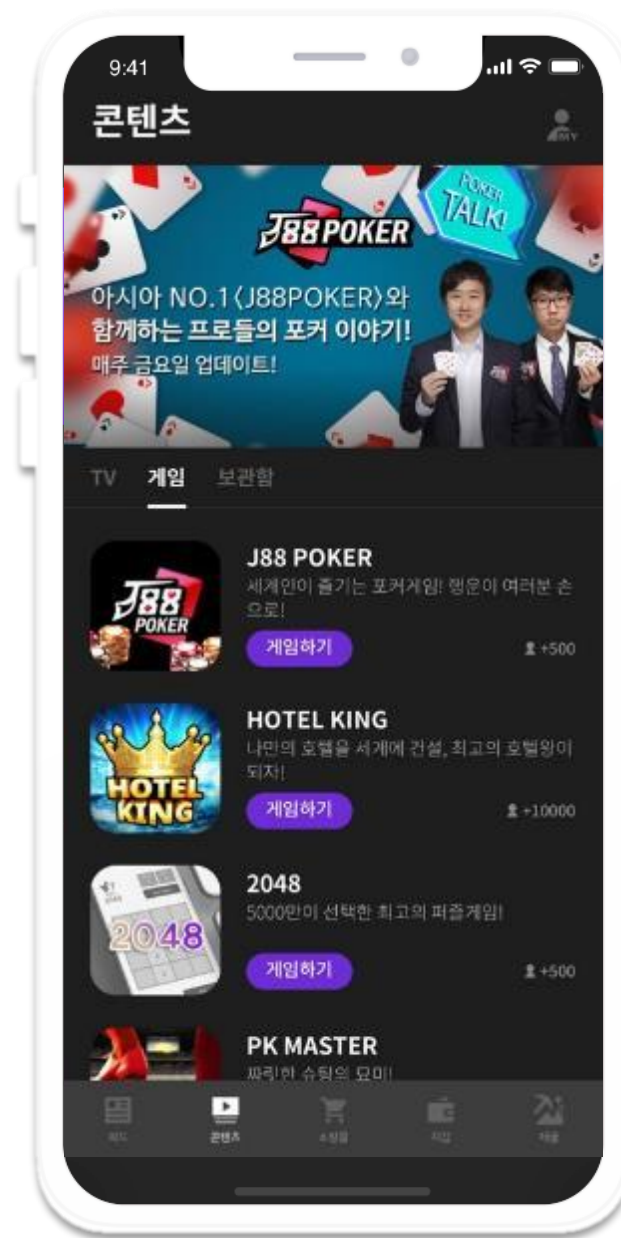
9:41

콘텐츠

MY

J88POKER

POKER TALK!

아시아 NO.1〈J88POKER〉와 함께하는 프로들의 포커 이야기! 매주 금요일 업데이트!

TV 게임 보관함

J88 POKER
세계인이 즐기는 포커게임! 행운이 여러분 손으로!
게임하기
+500

HOTEL KING
나만의 호텔을 세계에 건설, 최고의 호텔왕이 되자!
게임하기
+10000

2048
5000만이 선택한 최고의 퍼즐게임!
게임하기
+500

PK MASTER
짜릿한 슈팅의 묘미!

피드 콘텐츠 쇼핑몰 지갑 더보기